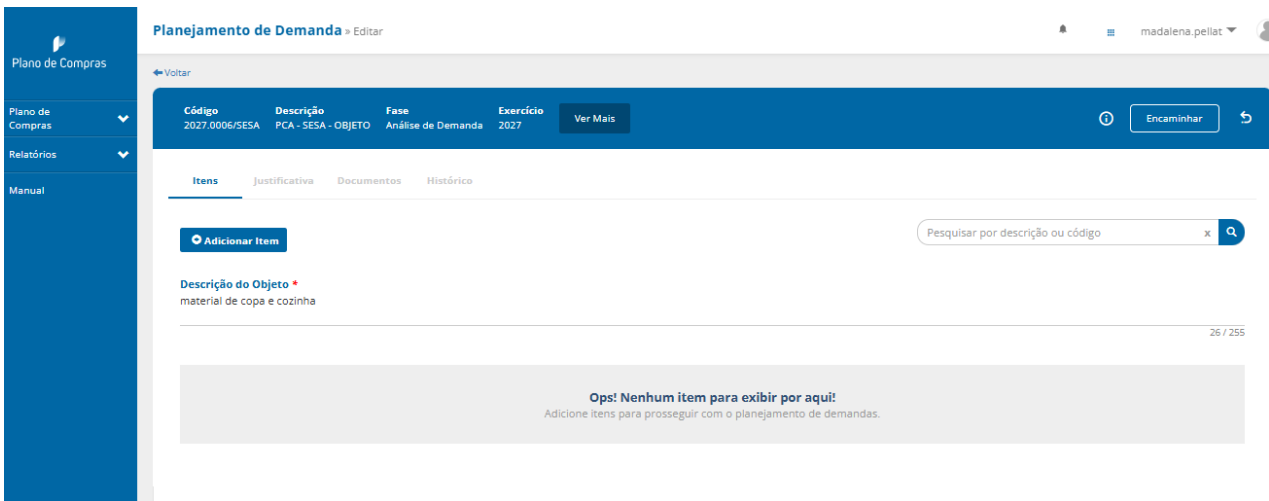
Plano de Compras

Plano de Compras

Relatórios

Manual

Planejamento de Demanda » Editar

madalena.pellat

Voltar

Código
2027.0006/SESA

Descrição
PCA - SESA - OBJETO

Fase
Análise de Demanda

Exercício
2027

Ver Mais

Encaminhar

Itens Justificativa Documentos Histórico

Adicionar Item

Pesquisar por descrição ou código

Descrição do Objeto *
material de copa e cozinha

26 / 255

Ops! Nenhum item para exibir por aqui!
Adicione itens para prosseguir com o planejamento de demandas.